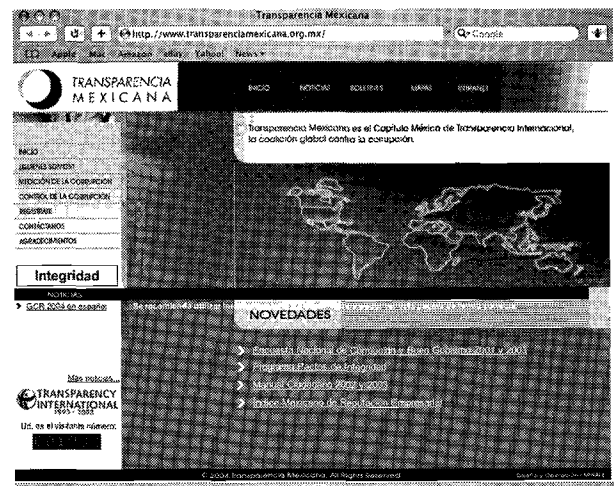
Transparencia Mexicana

http://www.transparenciamexicana.org.mx/

Google

Apple Mac Amazon eBay Yahoo! News

TRANSPARENCIA MEXICANA

INICIO NOTICIAS BOLETINES MAPAS ENLACES

Transparencia Mexicana es el Capítulo México de Transparencia Internacional, la coalición global contra la corrupción.

INICIO
QUIENES SOMOS
MEDICIÓN DE LA CORRUPCIÓN
CONTROL DE LA CORRUPCIÓN
REGISTRATE
CONTÁCTANOS
AGRADECIMIENTOS

Integridad

NOTICIAS

GCR 2004 en español

Más noticias...

TRANSPARENCY INTERNATIONAL 1993 - 2003

Ud. es el visitante número:

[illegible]

NOVEDADES

Encuesta Nacional de Corrupción y Buen Gobierno 2001 y 2003
Programa Pactos de Integridad
Manual Ciudadano 2001 y 2003
Índice Mexicano de Reputación Empresarial

© 2004 Transparencia Mexicana. All Rights Reserved.

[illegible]